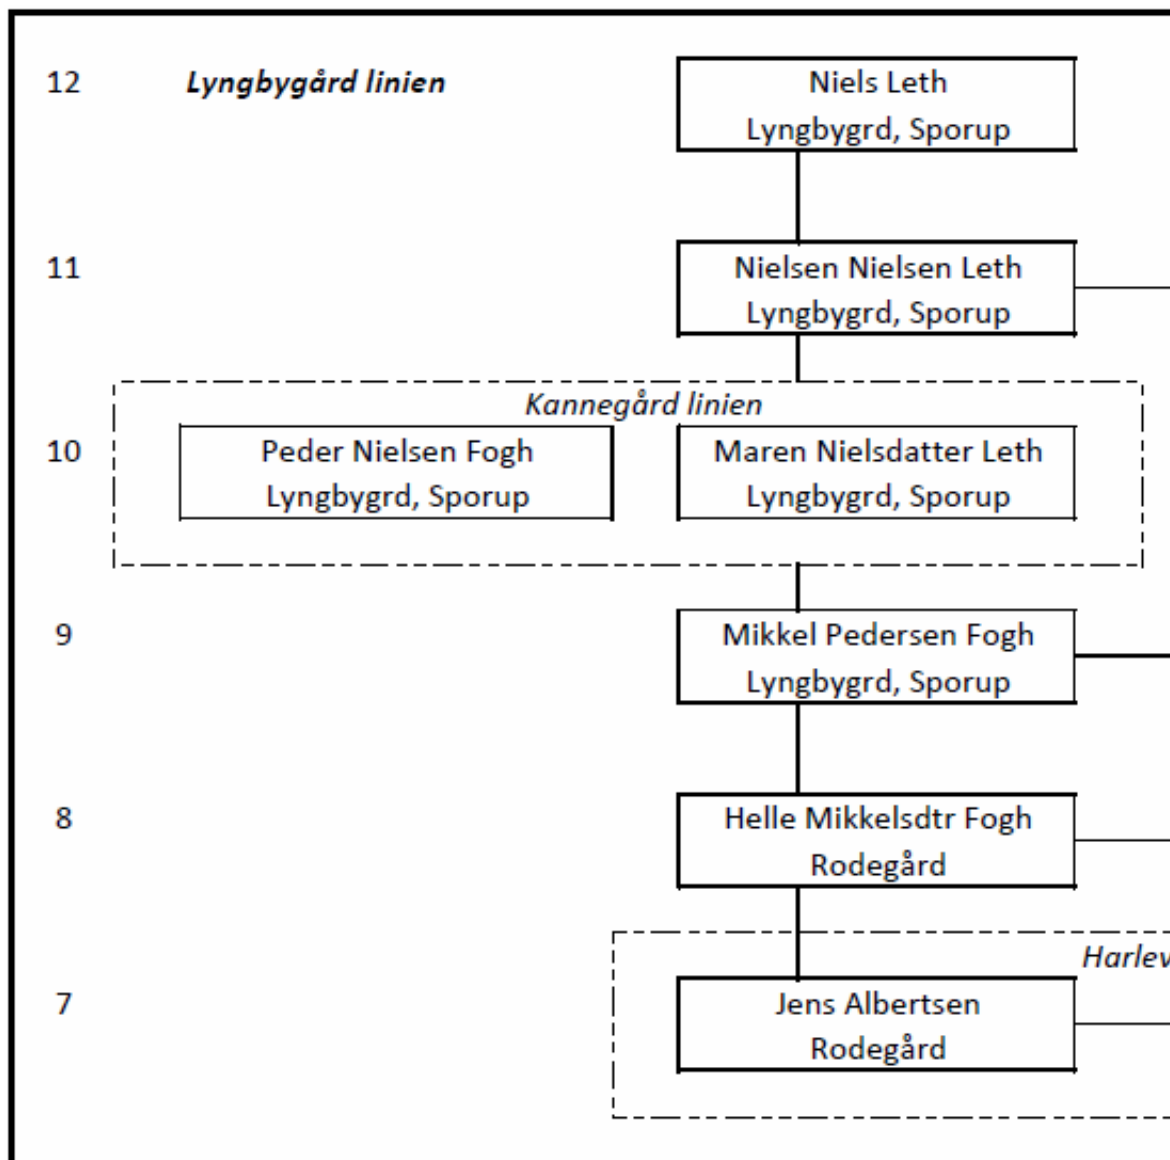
12 *Lyngbygård linien*

Niels Leth
Lyngbygrd, Sporup

11

Nielsen Nielsen Leth
Lyngbygrd, Sporup

*Kannegård linien*

10

Peder Nielsen Fogh
Lyngbygrd, Sporup

Maren Nielsdatter Leth
Lyngbygrd, Sporup

9

Mikkel Pedersen Fogh
Lyngbygrd, Sporup

8

Helle Mikkelsdtr Fogh
Rodegård

*Harlev*

7

Jens Albertsen
Rodegård